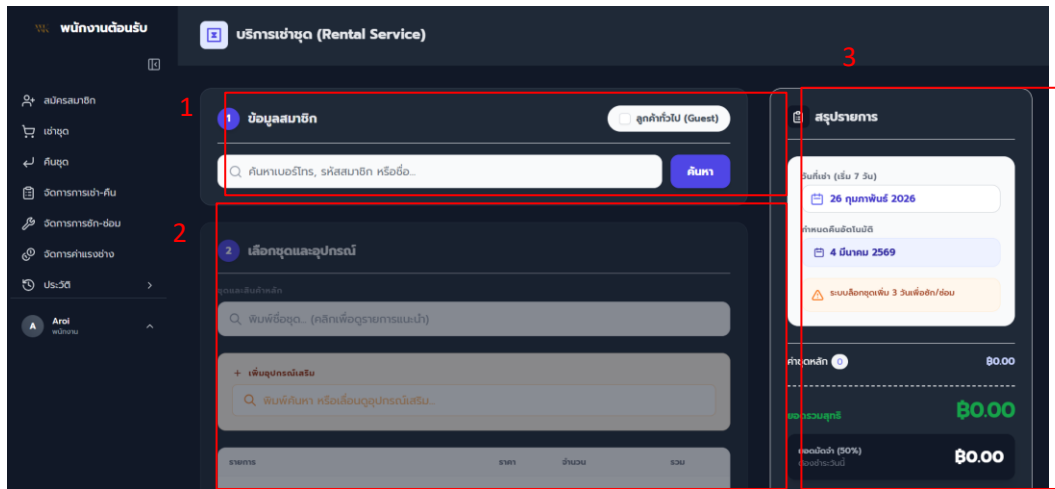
พนักงานต้อนรับ

สมัครสมาชิก
เช่าชุด
คืนชุด
จัดการการเช่า-คืน
จัดการการซัก-ซ่อม
จัดการค่าแรงช่าง
ประวัติ

Aroi
พนักงาน

บริการเช่าชุด (Rental Service)

1

1 ข้อมูลสมาชิก

ลูกค้าทั่วไป (Guest)

ค้นหาเบอร์โทร, รหัสสมาชิก หรือชื่อ...

ค้นหา

2

2 เลือกชุดและอุปกรณ์

ชุดและสินค้าหลัก

พิมพ์ชื่อชุด... (คลิกเพื่อดูรายการแนะนำ)

+ เพิ่มอุปกรณ์เสริม

พิมพ์ค้นหา หรือเลื่อนดูอุปกรณ์เสริม...

| รายการ | ราคา | จำนวน | รวม |
|---|---|---|---|

3

สรุปรายการ

วันที่เช่า (เริ่ม 7 วัน)

26 กุมภาพันธ์ 2026

กำหนดคืนอัตโนมัติ

4 มีนาคม 2569

ระบบล็อกชุดเพิ่ม 3 วันเพื่อซัก/ซ่อม

ค่าชุดหลัก 0

฿0.00

ยอดรวมสุทธิ

฿0.00

ยอดมัดจำ (50%)
ต้องชำระวันนี้

฿0.00